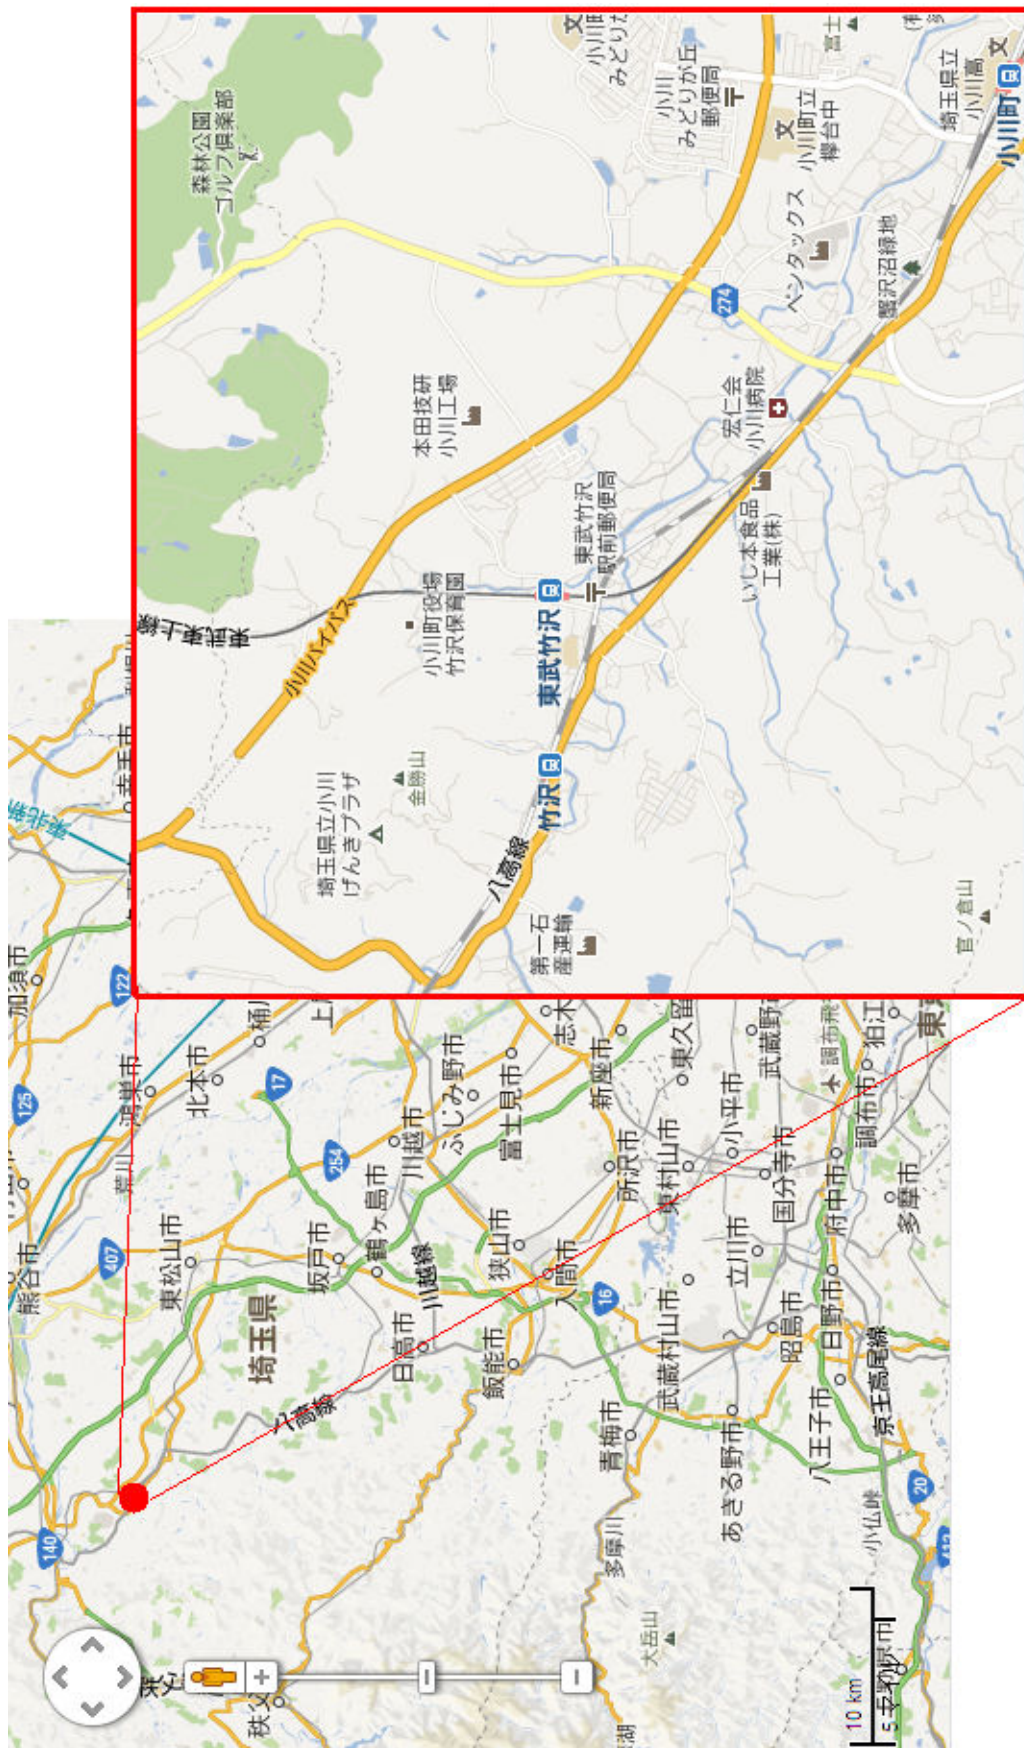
森林公園ゴルフ倶楽部
小川みどりが丘
小川みどりが丘郵便局
小川町立欅台中
埼玉県立小川高
小川町
274
ベンタックス
本田技研小川工場
宏仁会小川病院
駒沢沼緑地
東武竹沢駅前郵便局
いしだ本食品工業(株)
小川バイパス
小川町役場竹沢保育園
東武竹沢
竹沢
金勝山
埼玉県立小川げんきプラザ
八高線
第一石産運輸
官ノ倉山
加須市
122
鴻巣市
北本市
桶川
上尾
125
熊谷市
407
東松山市
17
254
埼玉県
坂戸市
鶴ヶ島市
川越市
ふじみ野市
富士見市
志木
新座市
東久留米
所沢市
東村山市
小平市
武蔵野
狭山市
入間市
国分寺市
調布市
狛江
16
日高市
飯能市
武蔵村山市
立川市
府中市
多摩市
八高線
昭島市
日野市
青梅市
あきる野市
八王子市
京王高尾線
140
20
小仏峠
多摩川
大岳山
秩父市
10 km
5 mi